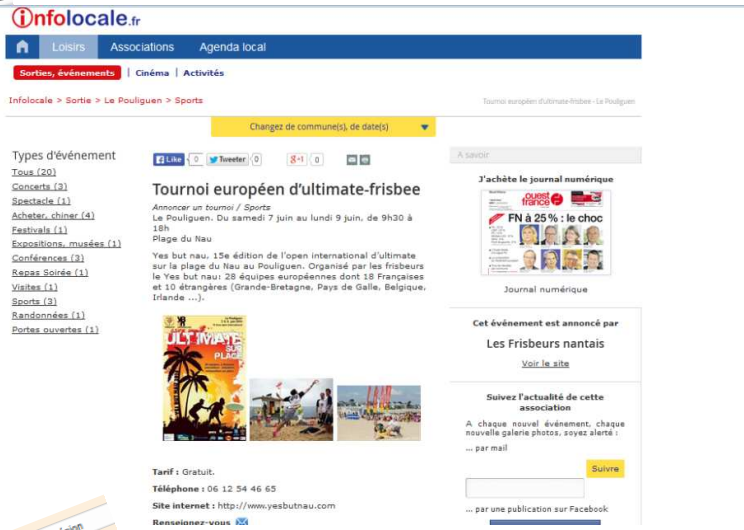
infolocale.fr

Loisirs Associations Agenda local

Sorties, événements | Cinéma | Activités

Infolocale > Sortie > Le Pouliguen > Sports

Tournoi européen d'ultimate-frisbee - Le Pouliguen

Changez de commune(s), de date(s)

Types d'événement
Tous (20)
Concerts (3)
Spectacle (1)
Acheter, chiner (4)
Festivals (1)
Expositions, musées (1)
Conférences (3)
Repas Soirée (1)
Visites (1)
Sports (3)
Randonnées (1)
Portes ouvertes (1)

Like 0 Tweeter 0 g+1 0

Tournoi européen d'ultimate-frisbee

Annoncer un tournoi / Sports
Le Pouliguen. Du samedi 7 juin au lundi 9 juin, de 9h30 à 18h
Plage du Nau

Yes but nau. 15e édition de l'open international d'ultimate sur la plage du Nau au Pouliguen. Organisé par les frisbeurs le Yes but nau: 28 équipes européennes dont 18 Françaises et 10 étrangères (Grande-Bretagne, Pays de Galle, Belgique, Irlande ...).

ULTIMATE SUR PLAGE

Tarif : Gratuit.
Téléphone : 06 12 54 46 65
Site internet : http://www.yesbutnau.com
Renseignez-vous

A savoir

J'achète le journal numérique

ouest france
FN à 25% : le choc

Journal numérique

Cet événement est annoncé par
Les Frisbeurs nantais
Voir le site

Suivez l'actualité de cette association
A chaque nouvel événement, chaque nouvelle galerie photos, soyez alerté :
... par mail
Suivre
... par une publication sur Facebook